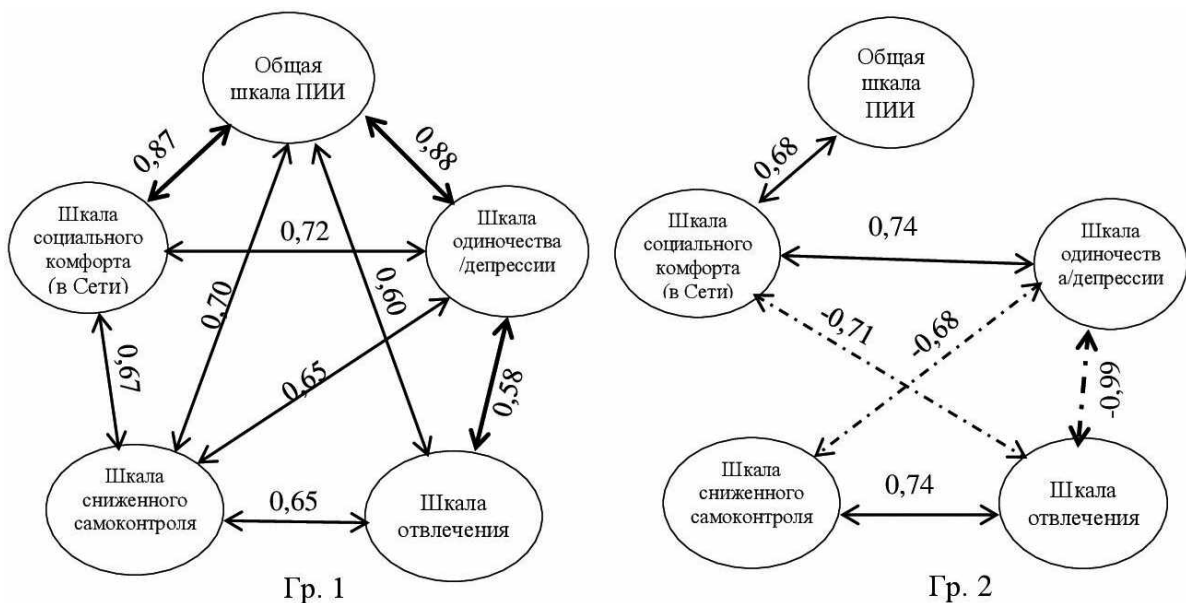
Общая шкала ПИИ

0,87

0,88

Шкала социального комфорта (в Сети)

0,72

Шкала одиночества /депрессии

0,70

0,60

0,67

0,65

0,58

Шкала сниженного самоконтроля

0,65

Шкала отвлечения

Гр. 1

Общая шкала ПИИ

0,68

Шкала социального комфорта (в Сети)

0,74

Шкала одиночеств а/депрессии

-0,71

-0,68

-0,66

Шкала сниженного самоконтроля

0,74

Шкала отвлечения

Гр. 2